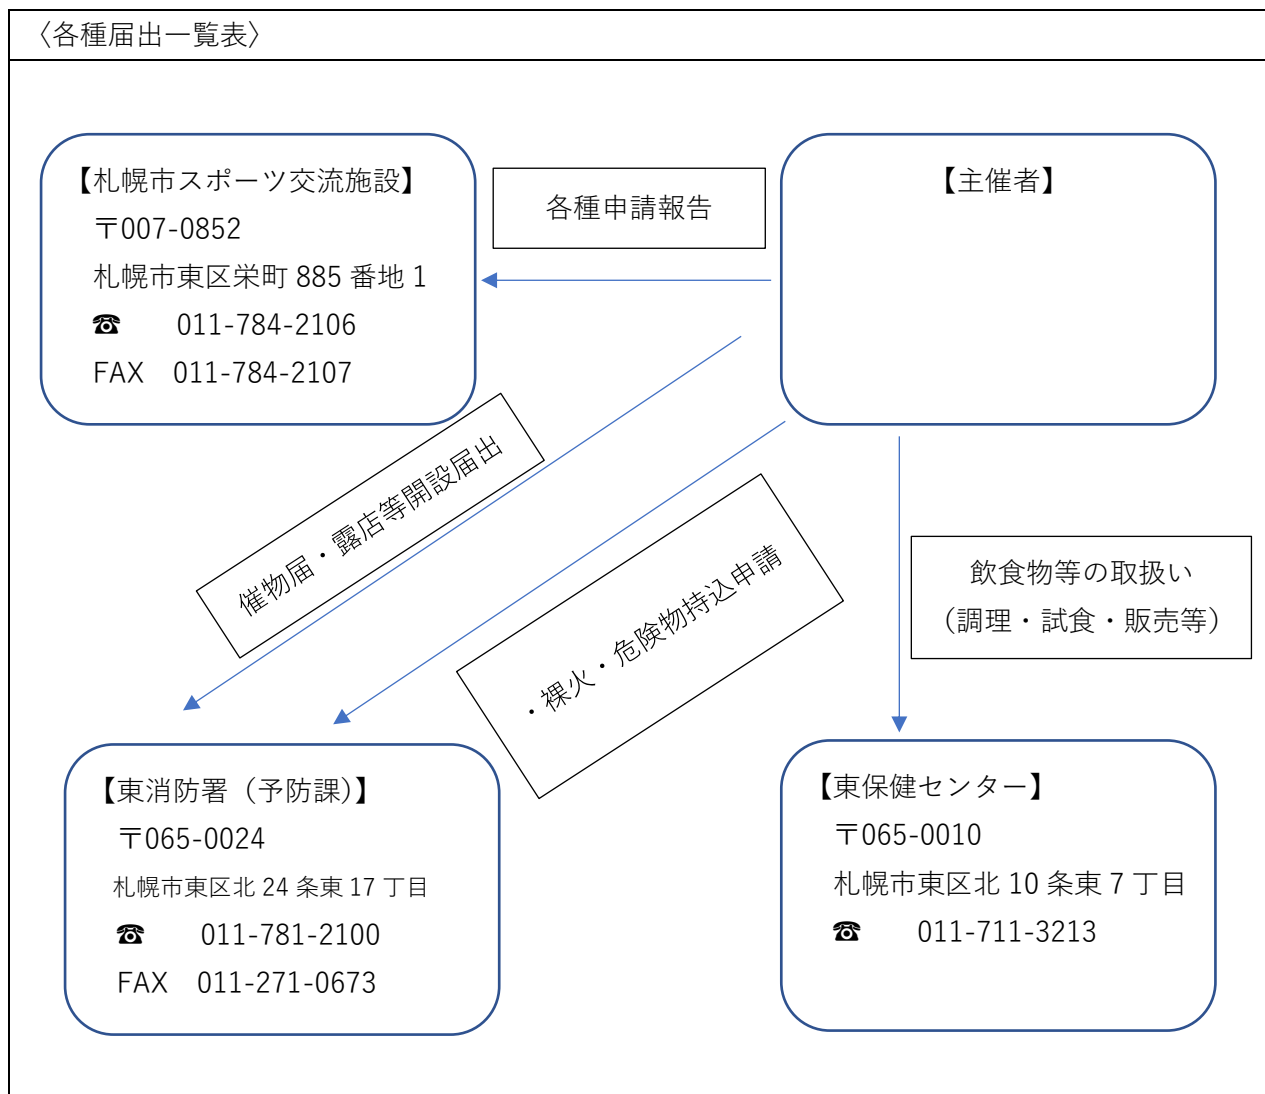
〈各種届出一覧表〉

【札幌市スポーツ交流施設】
〒007-0852
札幌市東区栄町 885 番地 1
☎ 011-784-2106
FAX 011-784-2107

各種申請報告

【主催者】

催物届・露店等開設届出

・裸火・危険物持込申請

飲食物等の取扱い
（調理・試食・販売等）

【東消防署（予防課）】
〒065-0024
札幌市東区北 24 条東 17 丁目
☎ 011-781-2100
FAX 011-271-0673

【東保健センター】
〒065-0010
札幌市東区北 10 条東 7 丁目
☎ 011-711-3213